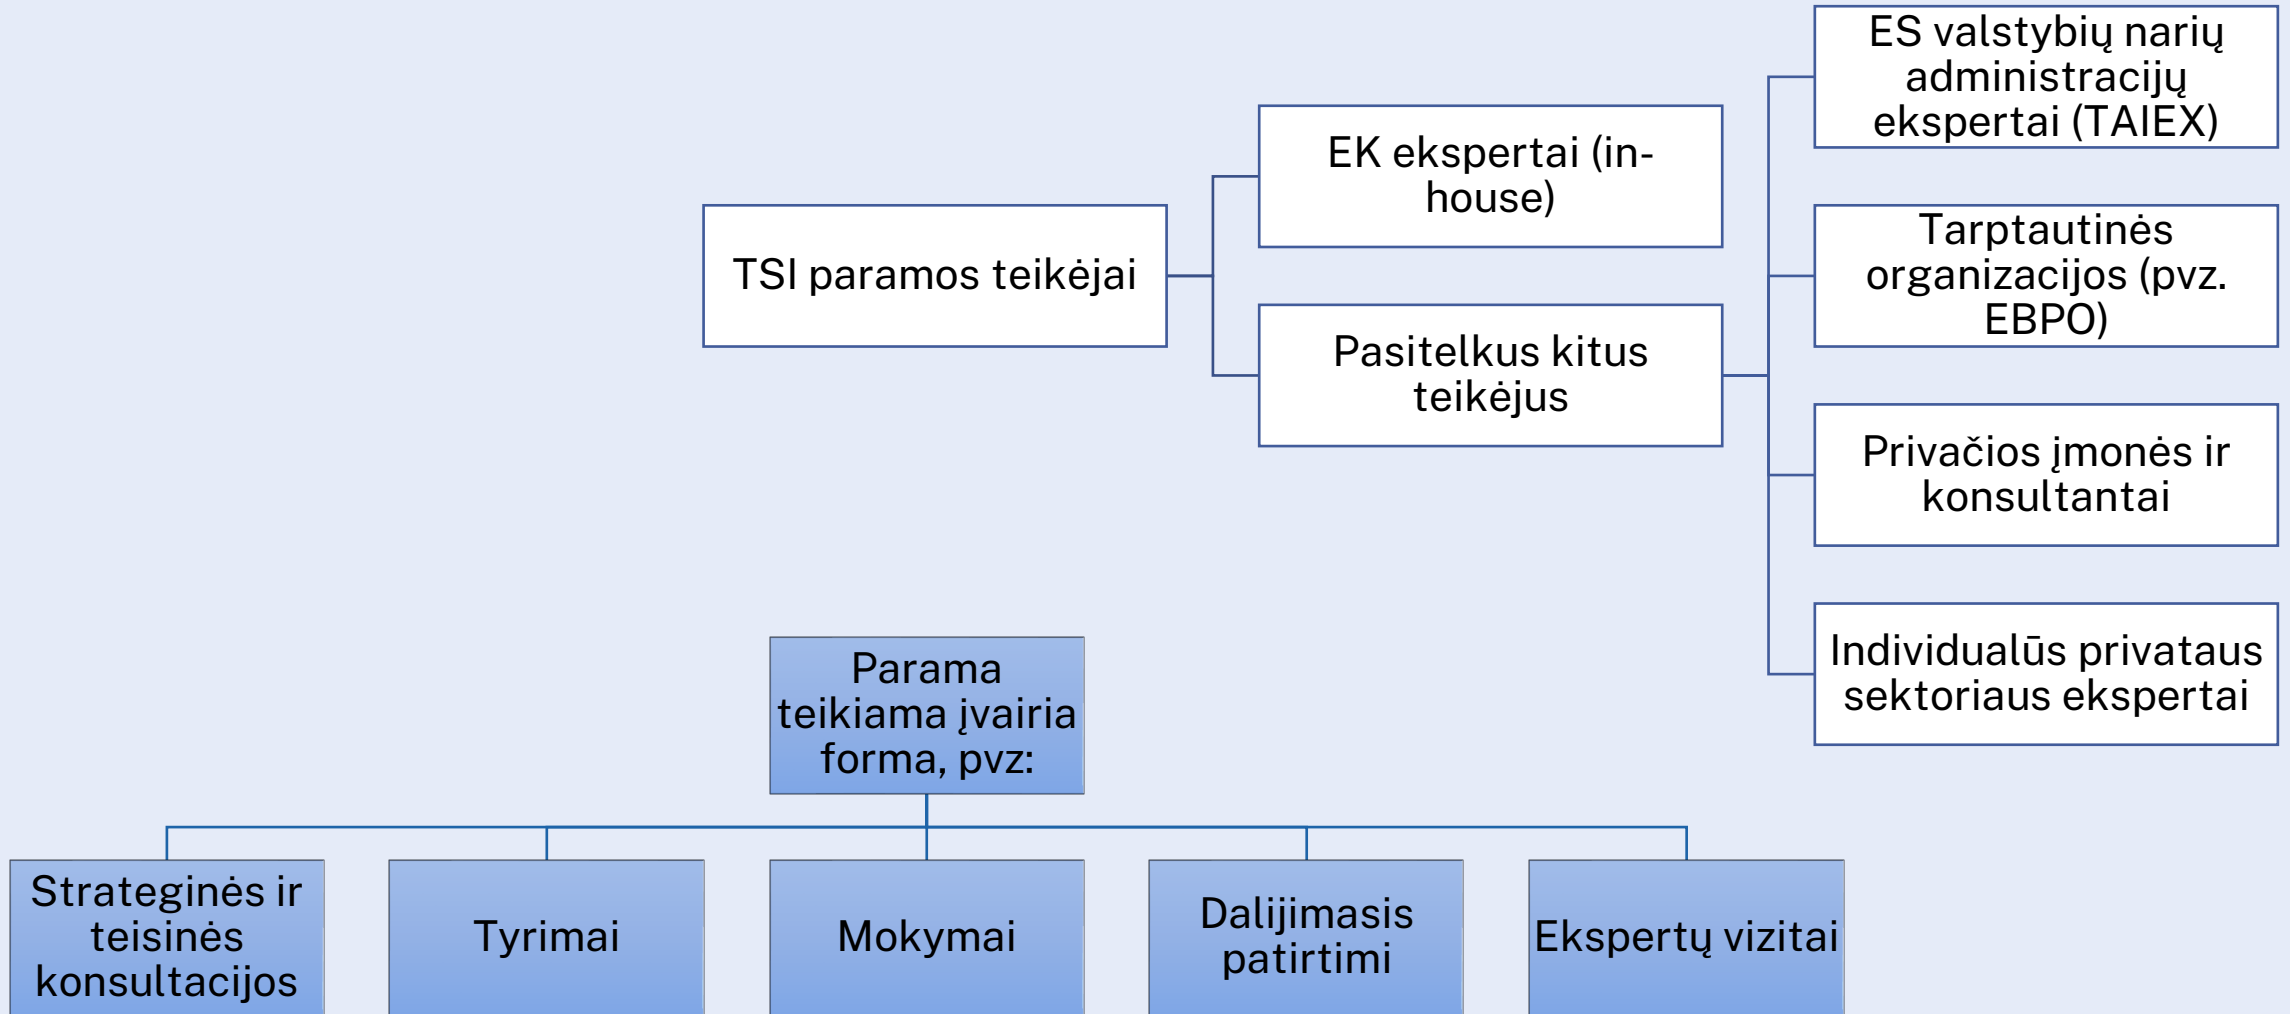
TSI paramos teikėjai

EK ekspertai (in-house)

Pasitelkus kitus teikėjus

ES valstybių narių administracijų ekspertai (TAIEX)

Tarptautinės organizacijos (pvz. EBPO)

Privačios įmonės ir konsultantai

Individualūs privataus sektoriaus ekspertai

Parama teikiama įvairia forma, pvz:

Strateginės ir teisinės konsultacijos

Tyrimai

Mokymai

Dalijimasis patirtimi

Ekspertų vizitai